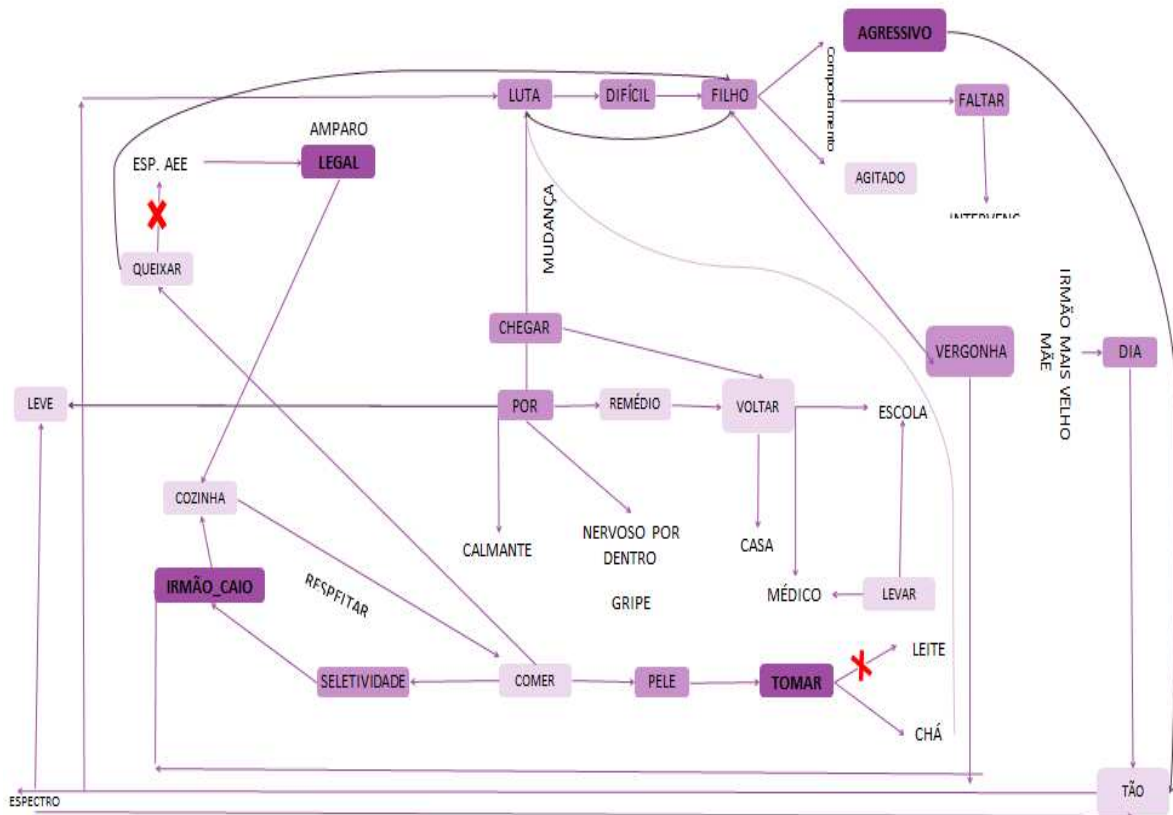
AGRESSIVO

LUTA
DIFÍCIL
FILHO
Comportamento
FALTAR
AGITADO
INTERVENÇ

AMPARO
ESP. AEE
LEGAL
QUEIXAR

MUDANÇA

CHEGAR
VERGONHA
IRMÃO MAIS VELHO
MÃE
DIA

LEVE
POR
REMÉDIO
VOLTAR
ESCOLA

COZINHA
CALMANTE
NERVOSO POR DENTRO
CASA
GRIPE
MÉDICO
LEVAR

IRMÃO_CAIO
RESPEITAR

SELETIVIDADE
COMER
PELE
TOMAR
LEITE
CHÁ

ESPECTRO
TÃO